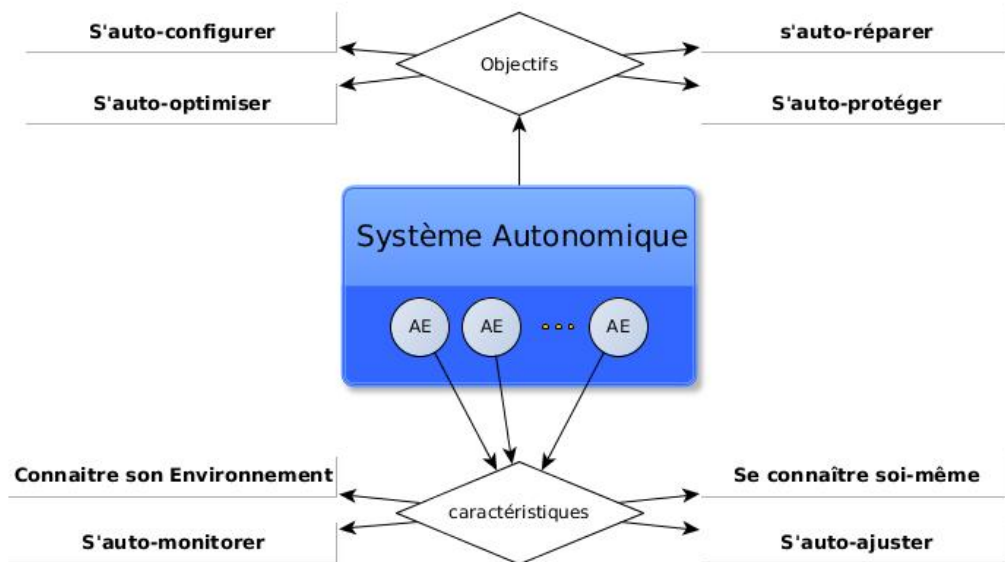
S'auto-configurer

Objectifs

s'auto-réparer

S'auto-optimiser

S'auto-protéger

Système Autonomique

AE

AE

AE

Connaitre son Environnement

caractéristiques

Se connaître soi-même

S'auto-monitorer

S'auto-ajuster